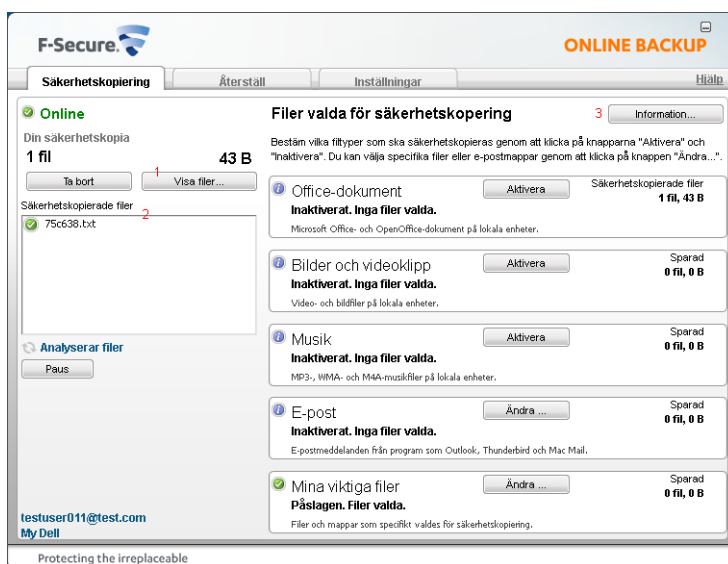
F-Secure.

ONLINE BACKUP

Säkerhetskopiering | Återställ | Inställningar | Hjälp

Online

Din säkerhetskopia

1 fil 43 B

Ta bort

1

Visa filer...

Säkerhetskopierade filer 2

75c638.txt

Analyserar filer

Paus

testuser011@test.com
My Dell

Filer valda för säkerhetskopering

3 Information...

Bestäm vilka filtyper som ska säkerhetskopieras genom att klicka på knapparna "Aktivera" och "Inaktivera". Du kan välja specifika filer eller e-postmappar genom att klicka på knappen "Ändra...".

Office-dokument
Aktivera
Säkerhetskopierade filer
1 fil, 43 B
Inaktiverat. Inga filer valda.
Microsoft Office- och OpenOffice-dokument på lokala enheter.

Bilder och videoklipp
Aktivera
Sparad
0 fil, 0 B
Inaktiverat. Inga filer valda.
Video- och bildfiler på lokala enheter.

Musik
Aktivera
Sparad
0 fil, 0 B
Inaktiverat. Inga filer valda.
MP3-, WMA- och M4A-musikfiler på lokala enheter.

E-post
Ändra ...
Sparad
0 fil, 0 B
Inaktiverat. Inga filer valda.
E-postmeddelanden från program som Outlook, Thunderbird och Mac Mail.

Mina viktiga filer
Ändra ...
Sparad
0 fil, 0 B
Påslagen. Filer valda.
Filer och mappar som specifikt valdes för säkerhetskopiering.

Protecting the irreplaceable